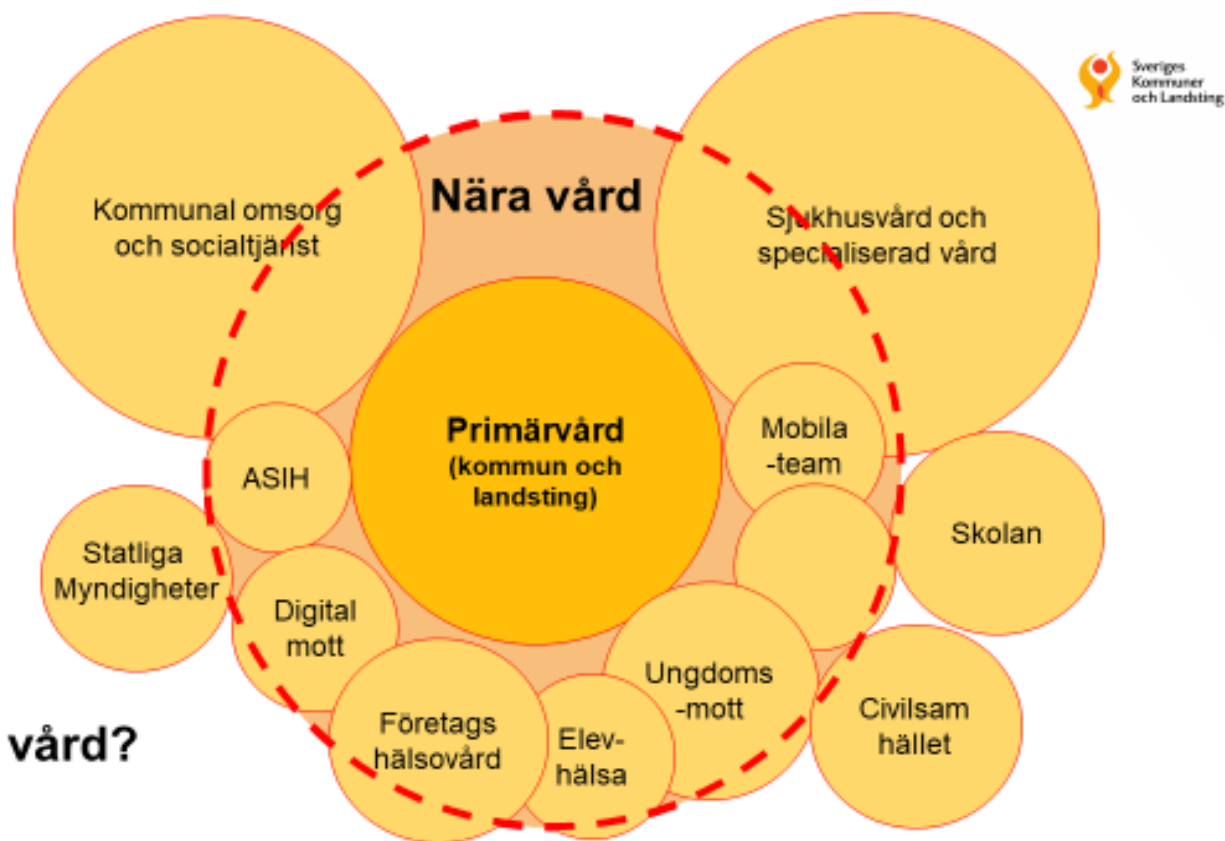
Sveriges Kommuner och Landsting

Kommunal omsorg och socialtjänst

Nära vård

Sjukhusvård och specialiserad vård

Primärvård (kommun och landsting)

ASIH

Mobila -team

Statliga Myndigheter

Skolan

Digital mott

Ungdoms -mott

Företags hälsovård

Elev- hälsa

Civilsam hället

vård?